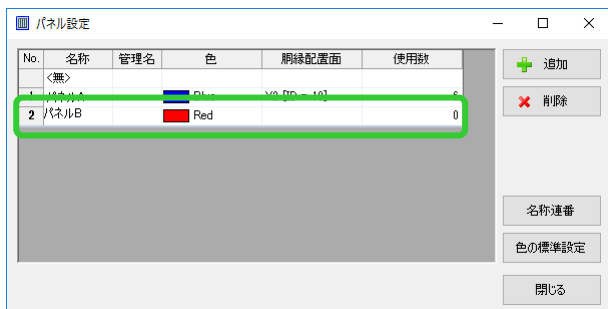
パネル設定

| No. | 名称 | 管理名 | 色 | 胴縁配置面 | 使用数 |
|---|---|---|---|---|---|
| | <無> | | | | |
| 1 | パネルA | | Blue | Y2 [D = 10] | 6 |
| 2 | パネルB | | Red | | 0 |

追加
削除
名称連番
色の標準設定
閉じる